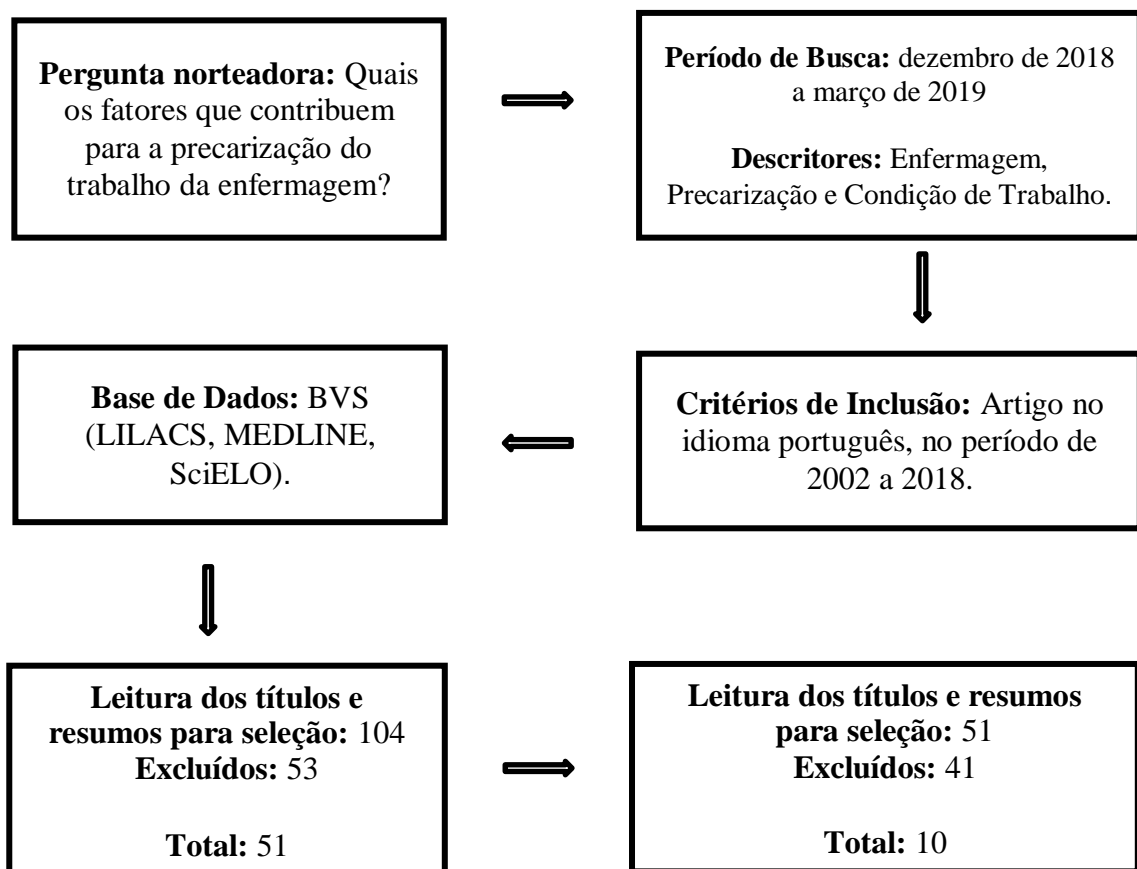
Pergunta norteadora: Quais os fatores que contribuem para a precarização do trabalho da enfermagem?

Período de Busca: dezembro de 2018 a março de 2019

Descritores: Enfermagem, Precarização e Condição de Trabalho.

Critérios de Inclusão: Artigo no idioma português, no período de 2002 a 2018.

Base de Dados: BVS (LILACS, MEDLINE, SciELO).

Leitura dos títulos e resumos para seleção: 104
Excluídos: 53

Total: 51

Leitura dos títulos e resumos para seleção: 51
Excluídos: 41

Total: 10